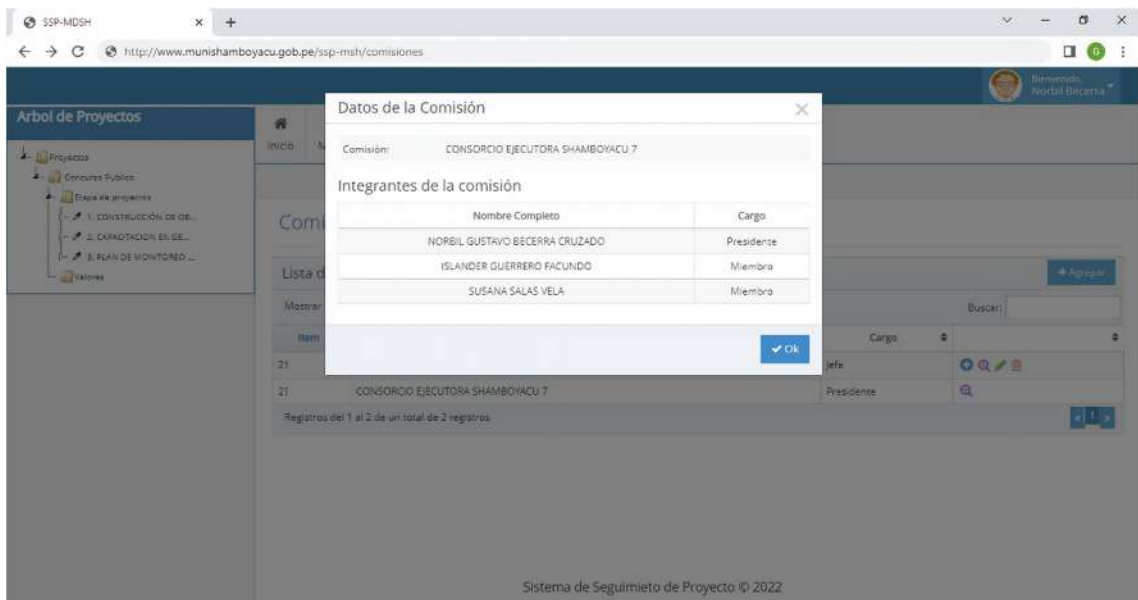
SSP-MDSH
http://www.munishamboyacu.gob.pe/ssp-msh/comisiones

Bienvenido, Norbil Becerra

Arbol de Proyectos
Proyectos
Concurso Publico
Etapa de proyectos
1. CONSTRUCCIÓN DE OB...
2. CAPACITACION EN GE...
3. PLAN DE MONITOREO ...
Valores

Inicio

Comi

Lista d

+ Agregar

Mostrar

Buscar:

Item

Cargo

21

Jefe

21

CONSORCIO EJECUTORA SHAMBOYACU 7

Presidente

Registros del 1 al 2 de un total de 2 registros

Datos de la Comisión

Comisión: CONSORCIO EJECUTORA SHAMBOYACU 7

Integrantes de la comisión

| Nombre Completo | Cargo |
|---|---|
| NORBIL GUSTAVO BECERRA CRUZADO | Presidente |
| ISLANDER GUERRERO FACUNDO | Miembro |
| SUSANA SALAS VELA | Miembro |

Ok

Sistema de Seguimieto de Proyecto © 2022